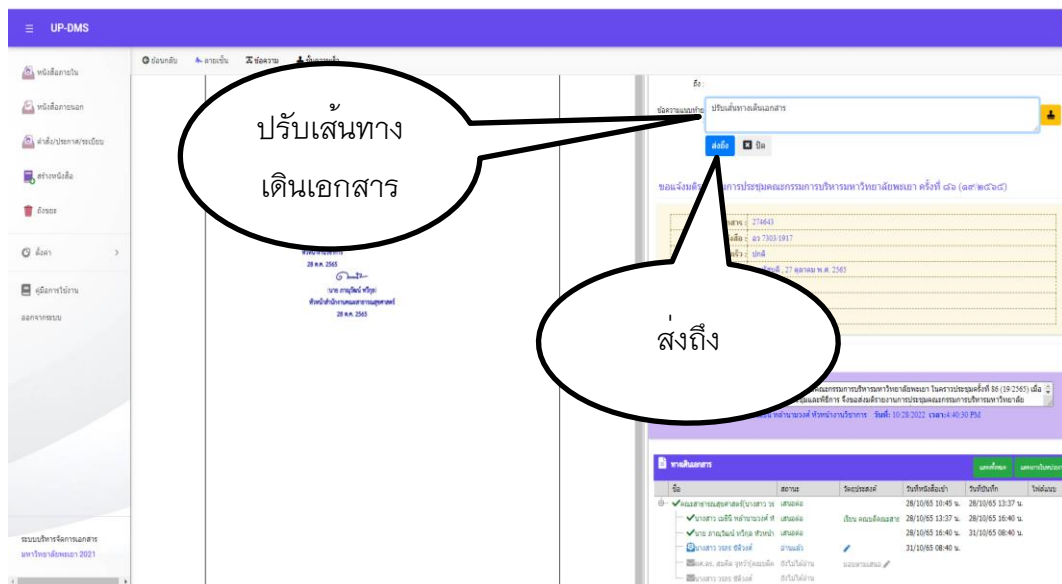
UP-DMS

หนังสือภายใน
หนังสือภายนอก
คำสั่ง/ประกาศ/ระเบียบ
สร้างหนังสือ
ถังขยะ
ตั้งค่า
คู่มือการใช้งาน
ออกจากระบบ

ระบบบริหารจัดการเอกสาร
มหาวิทยาลัยพะเยา 2021

ย้อนกลับ ลายเซ็น ข้อความ บันทึกหน้า

28 ต.ค. 2565
นาย ภาณุวัฒน์ ทรัพุก
หัวหน้าสำนักงานคณะสาธารณสุขศาสตร์
28 ต.ค. 2565

ปรับเส้นทางเดินเอกสาร

ส่งถึง

ถึง :
ข้อความแนบท้าย ปรับเส้นทางเดินเอกสาร
ส่งถึง ปิด

ขอแจ้งมติ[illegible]การประชุมคณะกรรมการบริหารมหาวิทยาลัยพะเยา ครั้งที่ ๘๖ (๑๙/๒๕๖๕)

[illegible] 274643
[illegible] อว 7303/1917
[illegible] ปกติ
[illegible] 27 ตุลาคม พ.ศ. 2565

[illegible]คณะกรรมการบริหารมหาวิทยาลัยพะเยา ในคราวประชุมครั้งที่ 86 (19/2565) เมื่อ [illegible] จึงขอส่งมติรายงานการประชุมคณะกรรมการบริหารมหาวิทยาลัย
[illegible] หล้ามามวงศ์ หัวหน้างานบริหาร วันที่: 10/28/2022 เวลา: 4:40:30 PM

ทางเดินเอกสาร

| ชื่อ | สถานะ | วัตถุประสงค์ | วันที่หนังสือเข้า | วันที่บันทึก | ไฟล์แนบ |
|---|---|---|---|---|---|
| คณะสาธารณสุขศาสตร์(นางสาว ว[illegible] | เสนอต่อ | | 28/10/65 10:45 น. | 28/10/65 13:37 น. | |
| นางสาว เยธิร หล้ามามวงศ์ ห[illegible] | เสนอต่อ | เรียน คณบดีคณะสาธ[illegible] | 28/10/65 13:37 น. | 28/10/65 16:40 น. | |
| นาย ภาณุวัฒน์ ทรัพุก หัวหน้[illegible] | เสนอต่อ | | 28/10/65 16:40 น. | 31/10/65 08:40 น. | |
| นางสาว วรยร ซีอิ้งศ์ | อ่านแล้ว | | 31/10/65 08:40 น. | | |
| ผศ.ดร. สมคิด จูหว้า(คณบดีค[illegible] | ยังไม่ได้อ่าน | นอบตามเสนอ | | | |
| นางสาว วรยร ซีอิ้งศ์ | ยังไม่ได้อ่าน | | | | |